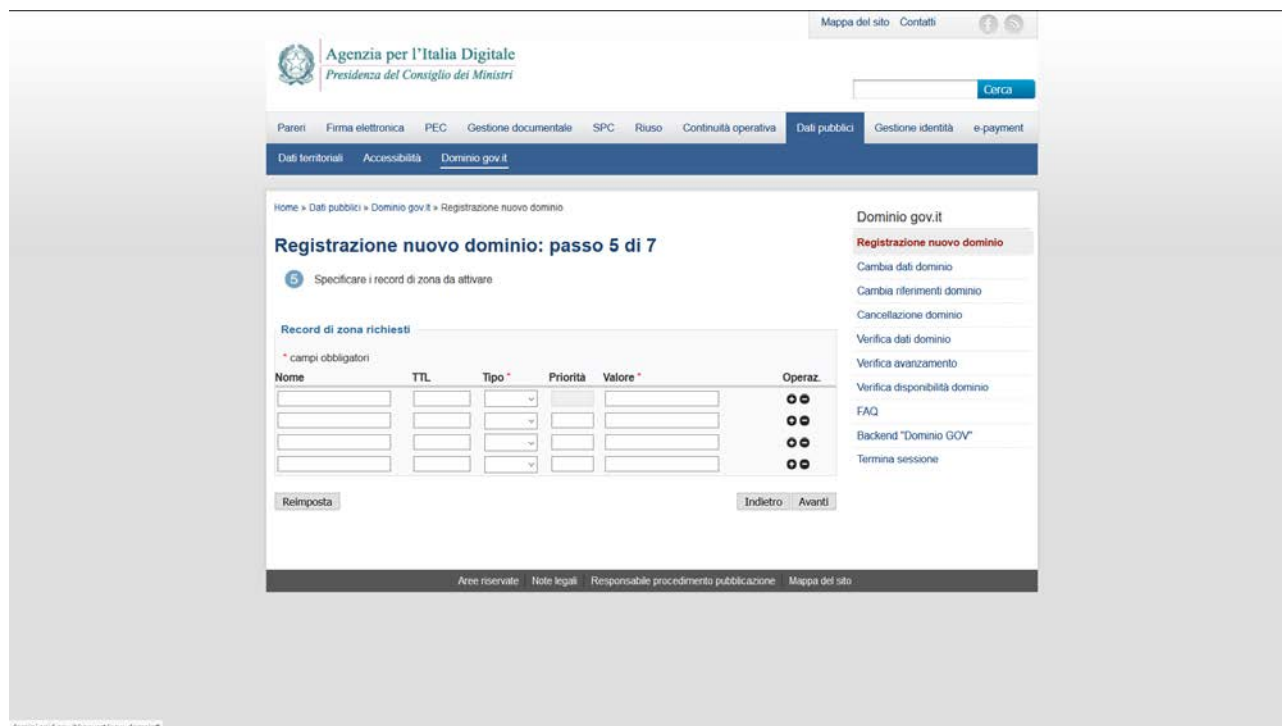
Mappa del sito Contatti

Agenzia per l'Italia Digitale
Presidenza del Consiglio dei Ministri

Cerca

Pareri Firma elettronica PEC Gestione documentale SPC Riuso Continuità operativa Dati pubblici Gestione identità e-payment

Dati territoriali Accessibilità Dominio gov.it

Home » Dati pubblici » Dominio gov.it » Registrazione nuovo dominio

Registrazione nuovo dominio: passo 5 di 7

5 Specificare i record di zona da attivare

Record di zona richiesti

* campi obbligatori

| Nome | TTL | Tipo * | Priorità | Valore * | Operaz. |
|---|---|---|---|---|---|
| | | | | | |
| | | | | | |
| | | | | | |
| | | | | | |

Reimposta

Indietro Avanti

Dominio gov.it
Registrazione nuovo dominio
Cambia dati dominio
Cambia riferimenti dominio
Cancellazione dominio
Verifica dati dominio
Verifica avanzamento
Verifica disponibilità dominio
FAQ
Backend "Dominio GOV"
Termina sessione

Aree riservate Note legali Responsabile procedimento pubblicazione Mappa del sito

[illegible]